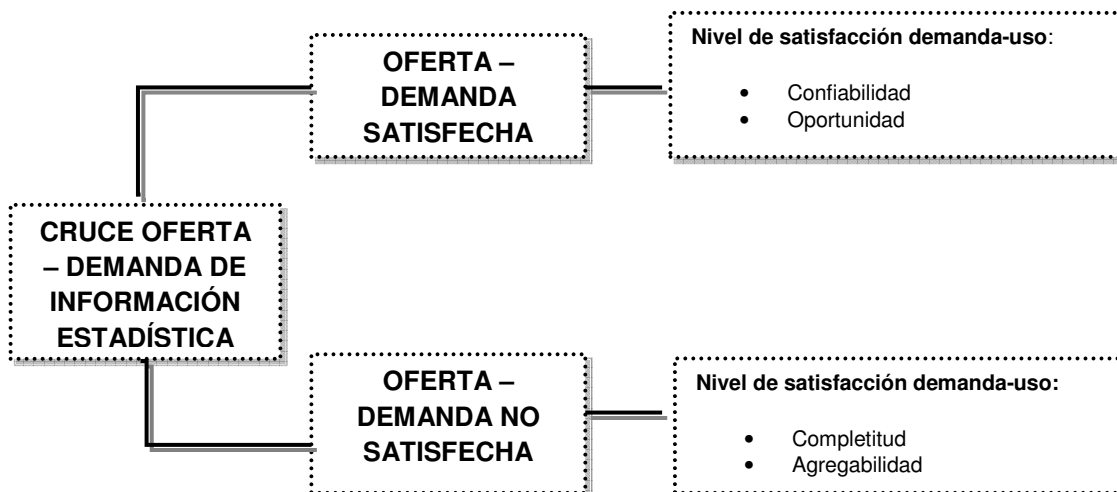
CRUCE OFERTA – DEMANDA DE INFORMACIÓN ESTADÍSTICA

OFERTA – DEMANDA SATISFECHA

Nivel de satisfacción demanda-uso:

- Confiabilidad
- Oportunidad

OFERTA – DEMANDA NO SATISFECHA

Nivel de satisfacción demanda-uso:

- Completitud
- Agregabilidad